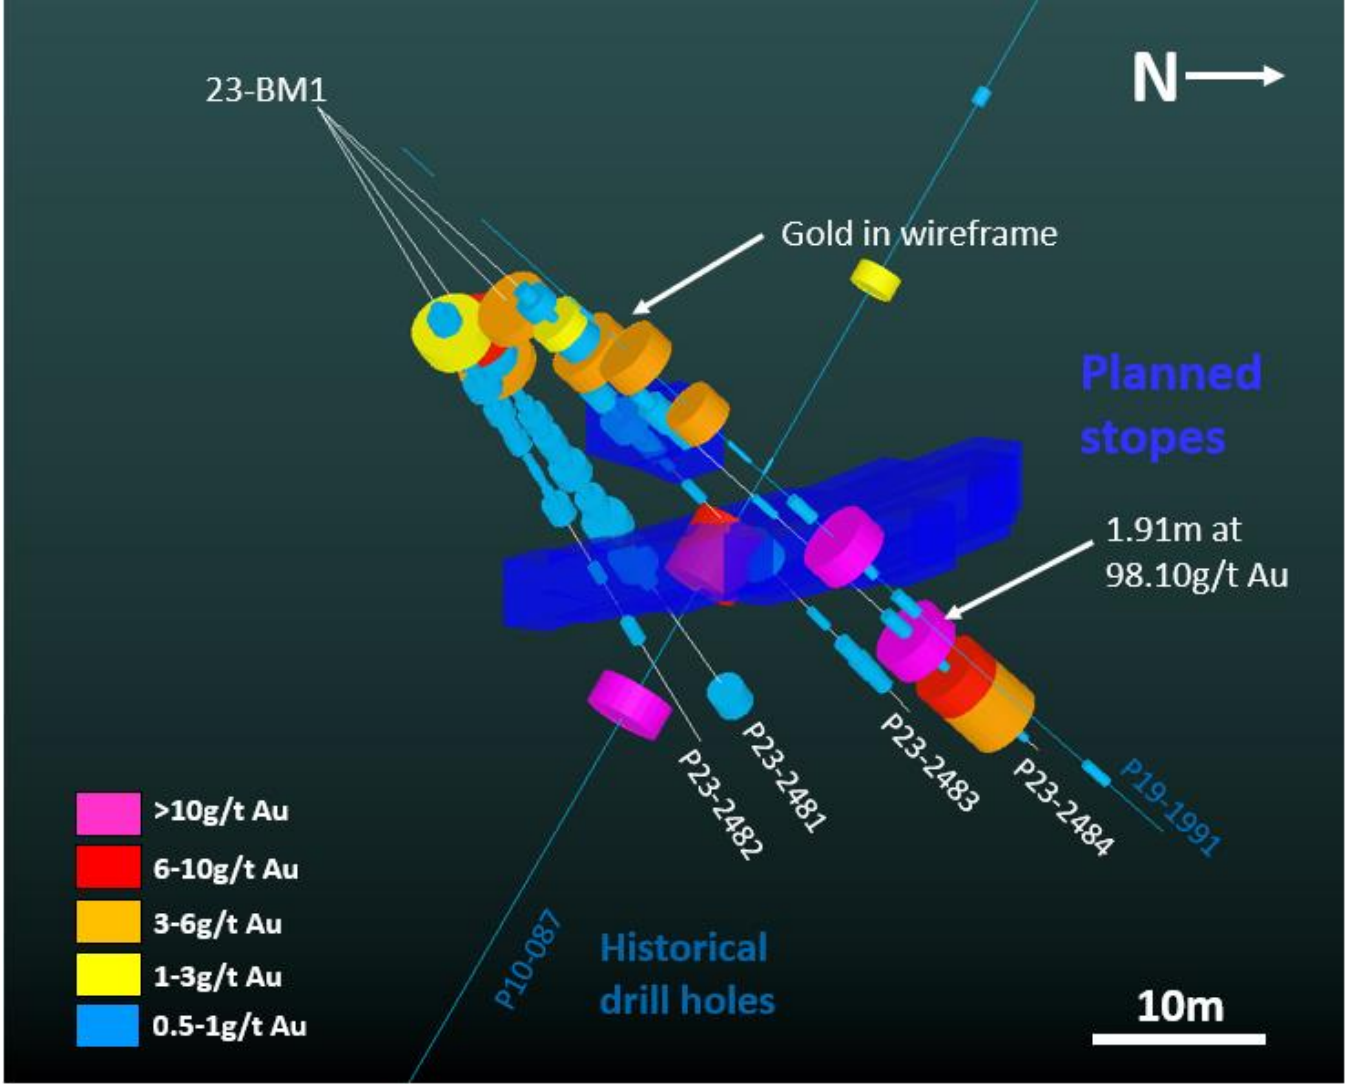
N

23-BM1

Gold in wireframe

Planned stopes

1.91m at 98.10g/t Au

P23-2482

P23-2481

P23-2483

P23-2484

P19-1991

P10-087

Historical drill holes

>10g/t Au

6-10g/t Au

3-6g/t Au

1-3g/t Au

0.5-1g/t Au

10m